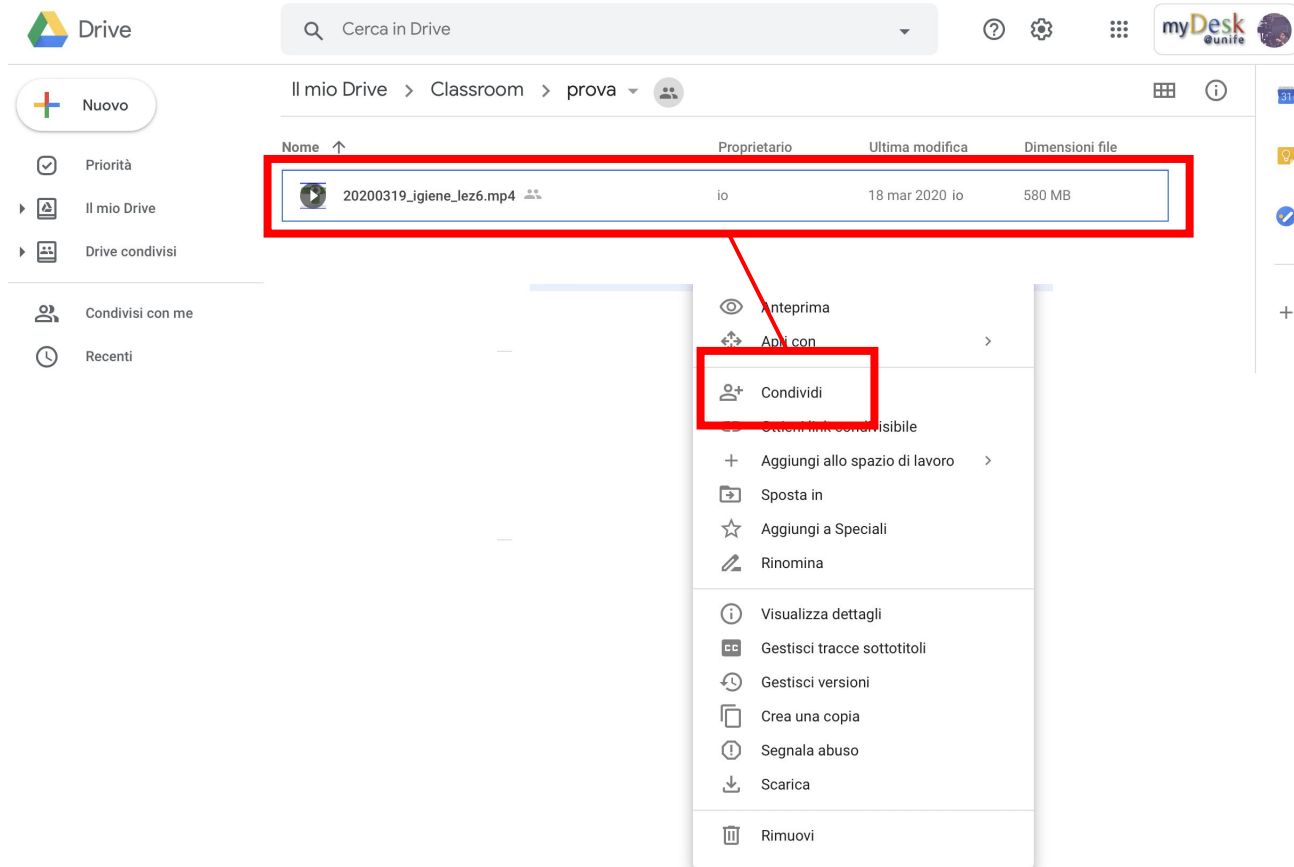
Drive

Cerca in Drive

myDesk @unife

Nuovo

Priorità

Il mio Drive

Drive condivisi

Condivisi con me

Recenti

Il mio Drive > Classroom > prova

| Nome | Proprietario | Ultima modifica | Dimensioni file |
|---|---|---|---|
| 20200319_igiene_lez6.mp4 | io | 18 mar 2020 io | 580 MB |

Anteprima

Apri con

Condividi

Ottieni link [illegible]visibile

Aggiungi allo spazio di lavoro

Sposta in

Aggiungi a Speciali

Rinomina

Visualizza dettagli

Gestisci tracce sottotitoli

Gestisci versioni

Crea una copia

Segnala abuso

Scarica

Rimuovi

31